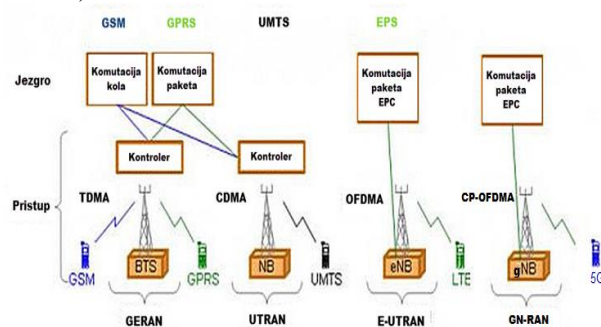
GSM GPRS UMTS EPS

Jezgro

Komutacija kola

Komutacija paketa

Komutacija paketa EPC

Komutacija paketa EPC

Kontroler

Kontroler

Pristup

TDMA

CDMA

OFDMA

CP-OFDMA

GSM

BTS

GPRS

NB

UMTS

eNB

LTE

gNB

5G

GERAN

UTRAN

E-UTRAN

GN-RAN